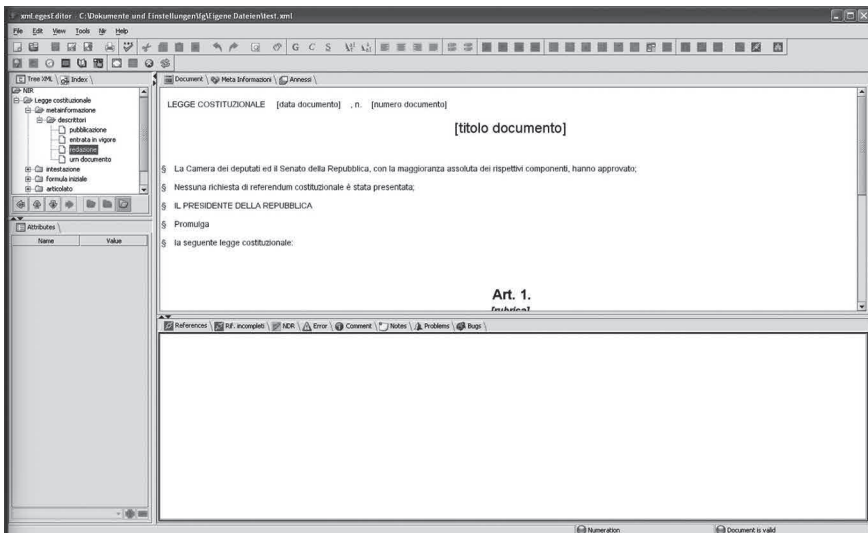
xmLegesEditor C:\Dokumente und Einstellungen\fg\Eigene Dateien\test.xml

File Edit View Tools Nir Help

G C S

Tree XML Index

NIR
Legge costituzionale
metainformazione
descrittori
pubblicazione
entrata in vigore
redazione
urn documento
intestazione
formula iniziale
articolato

Attributes

| Name | Value |
|---|---|

Document Meta Informazioni Annessi

LEGGE COSTITUZIONALE [data documento] , n. [numero documento]

[titolo documento]

§ La Camera dei deputati ed il Senato della Repubblica, con la maggioranza assoluta dei rispettivi componenti, hanno approvato;

§ Nessuna richiesta di referendum costituzionale è stata presentata;

§ IL PRESIDENTE DELLA REPUBBLICA

§ Promulga

§ la seguente legge costituzionale:

Art. 1.

[rubrica]

References Rif. incompleti NDR Error Comment Notes Problems Bugs

Numeration

Document is valid